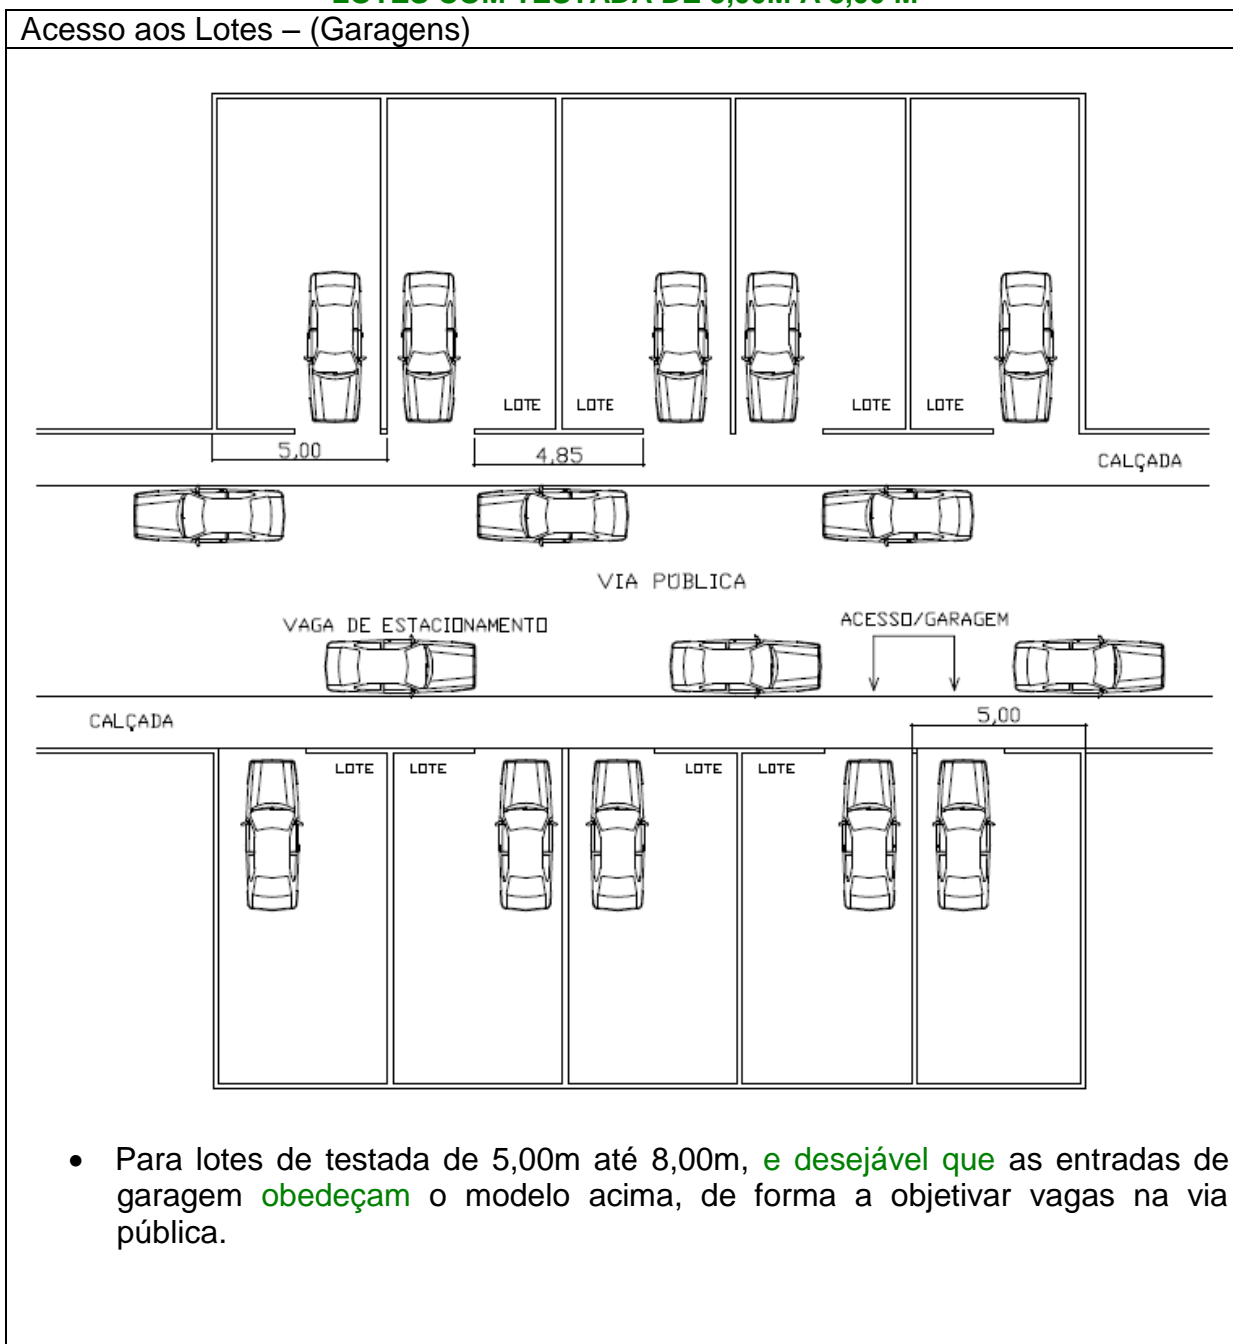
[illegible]

Acesso aos Lotes – (Garagens)

LOTE LOTE LOTE LOTE

5,00 4,85

CALÇADA

VIA PÚBLICA

VAGA DE ESTACIONAMENTO

ACESSO/GARAGEM

CALÇADA

5,00

LOTE LOTE LOTE LOTE

• Para lotes de testada de 5,00m até 8,00m, e desejável que as entradas de garagem obedeçam o modelo acima, de forma a objetivar vagas na via pública.